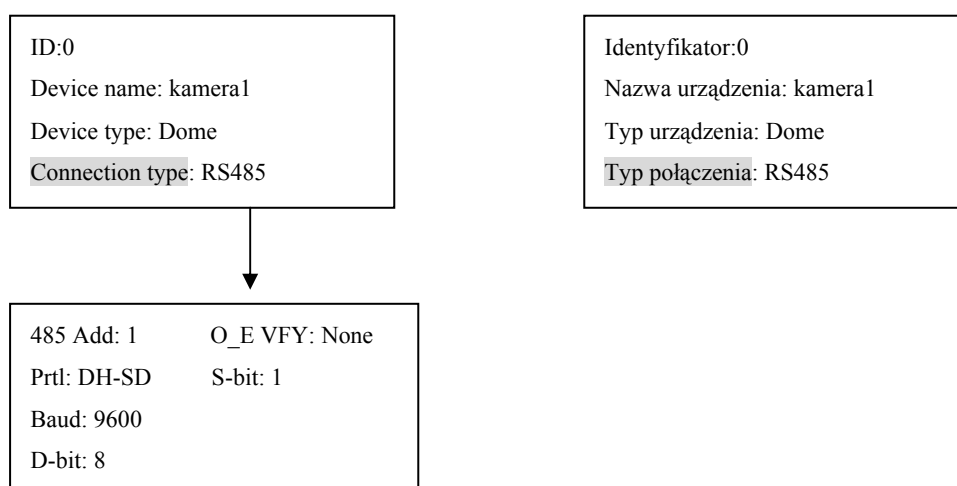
ID:0

Device name: kamera1

Device type: Dome

Connection type: RS485

Identyfikator:0

Nazwa urządzenia: kamera1

Typ urządzenia: Dome

Typ połączenia: RS485

485 Add: 1 O_E VFY: None

Prtl: DH-SD S-bit: 1

Baud: 9600

D-bit: 8